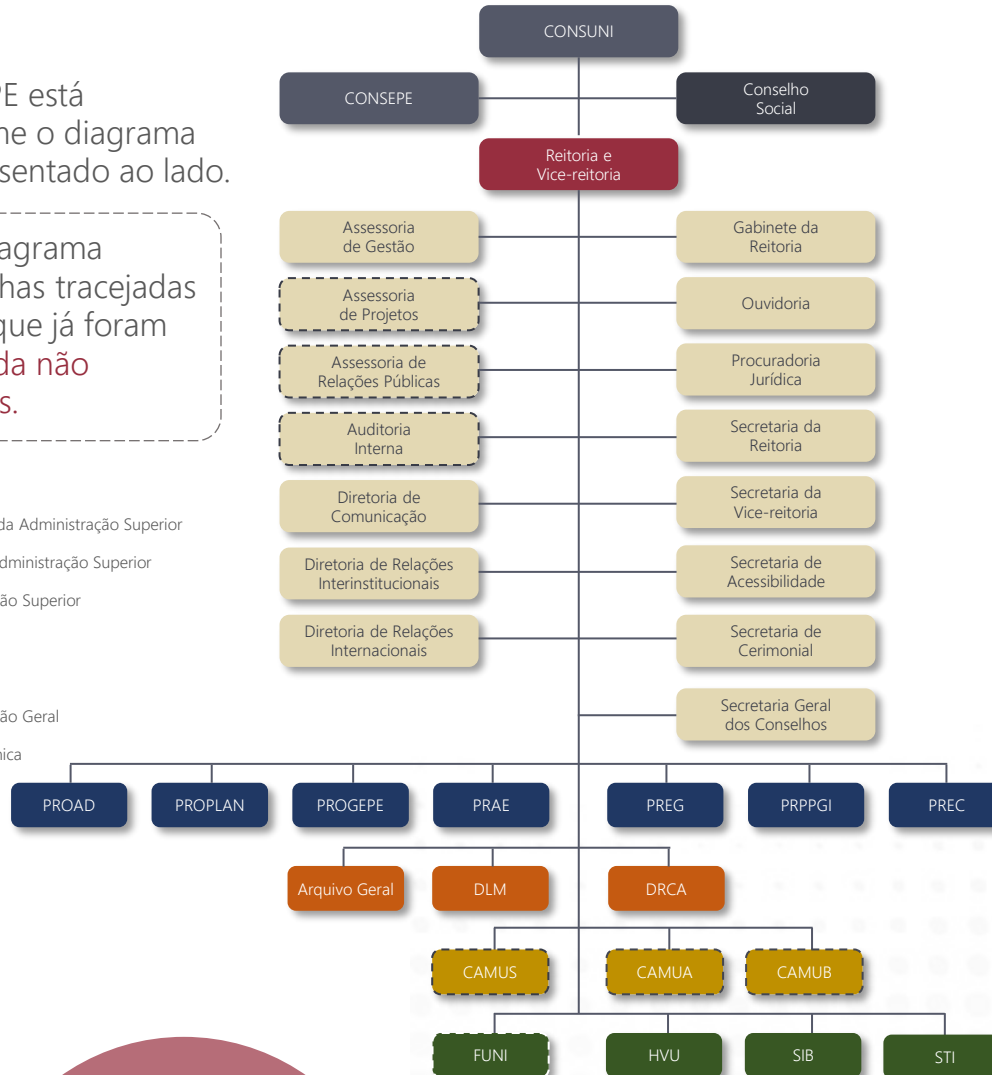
PE está
ne o diagrama
sentado ao lado.

agrama
has tracejadas
que já foram
da não
s.

da Administração Superior
dministração Superior
ão Superior

ão Geral
nica

CONSUNI

CONSEPE

Conselho Social

Reitoria e Vice-reitoria

Assessoria de Gestão

Gabinete da Reitoria

Assessoria de Projetos

Ouvidoria

Assessoria de Relações Públicas

Procuradoria Jurídica

Auditoria Interna

Secretaria da Reitoria

Diretoria de Comunicação

Secretaria da Vice-reitoria

Diretoria de Relações Interinstitucionais

Secretaria de Acessibilidade

Diretoria de Relações Internacionais

Secretaria de Cerimonial

Secretaria Geral dos Conselhos

PROAD

PROPLAN

PROGEPE

PRAE

PREG

PRPPGI

PREC

Arquivo Geral

DLM

DRCA

CAMUS

CAMUA

CAMUB

FUNI

HVU

SIB

STI